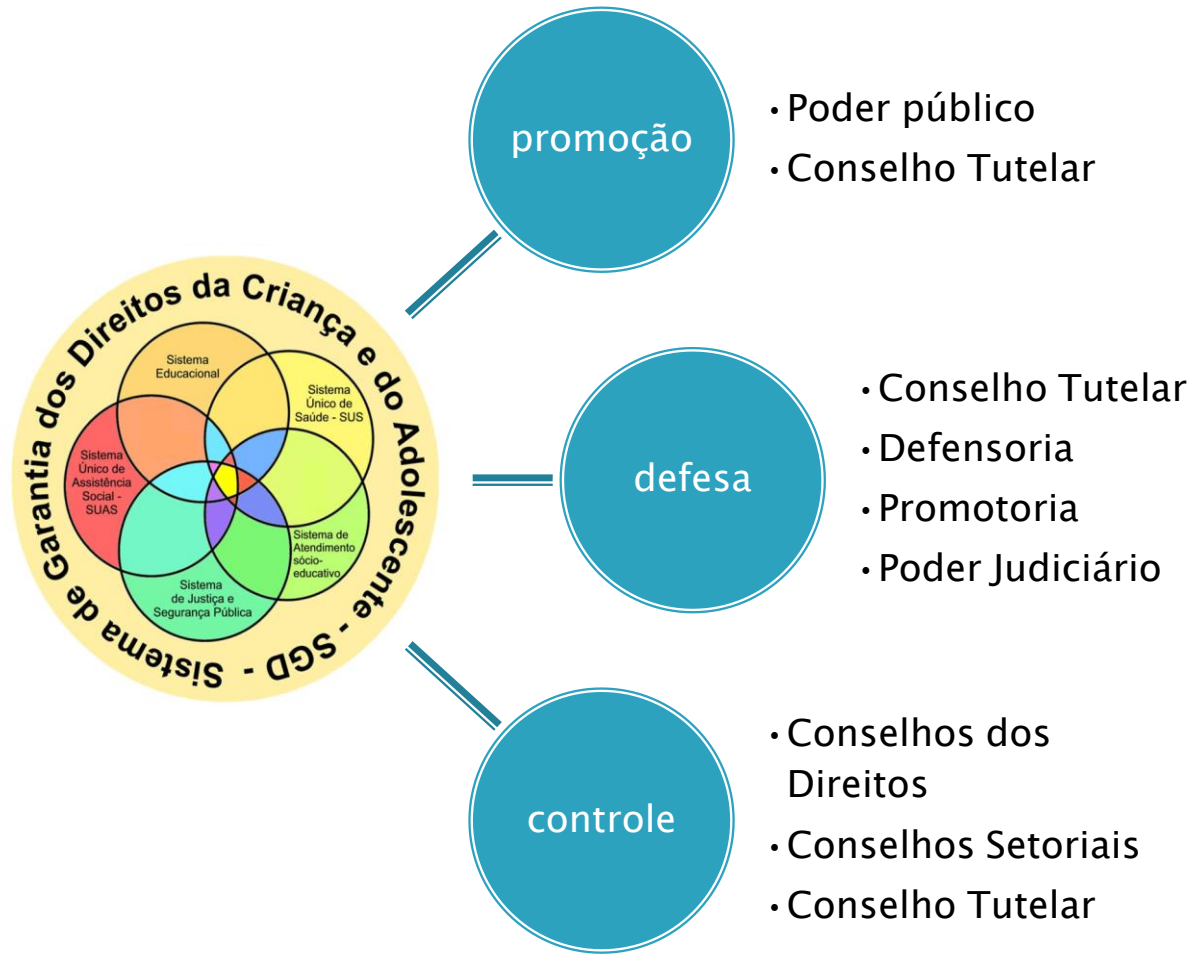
Sistema de Garantia dos Direitos da Criança e do Adolescente - SGD -

Sistema Educacional

Sistema Único de Saúde - SUS

Sistema Único de Assistência Social - SUAS

Sistema de Atendimento sócio-educativo

Sistema de Justiça e Segurança Pública

promoção

• Poder público
• Conselho Tutelar

defesa

• Conselho Tutelar
• Defensoria
• Promotoria
• Poder Judiciário

controle

• Conselhos dos Direitos
• Conselhos Setoriais
• Conselho Tutelar